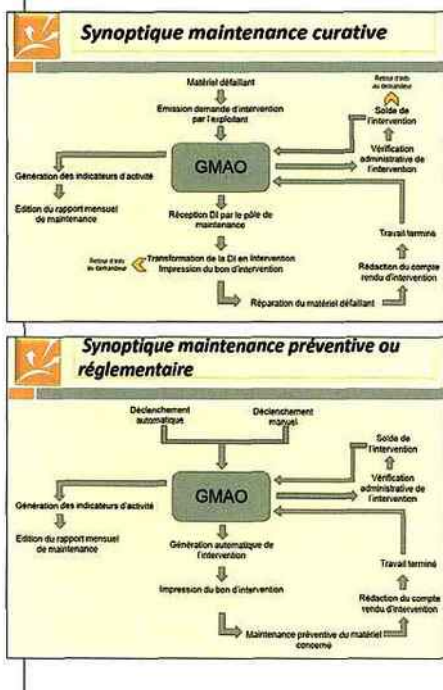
Synoptique maintenance curative

Matériel défaillant

Emission demande d'intervention par l'exploitant

Retour d'info au demandeur

Solde de l'intervention

Vérification administrative de l'intervention

GMAO

Génération des indicateurs d'activité

Edition du rapport mensuel de maintenance

Réception DI par le pôle de maintenance

Travail terminé

Retour d'info au demandeur

Transformation de la DI en intervention Impression du bon d'intervention

Rédaction du compte rendu d'intervention

Réparation du matériel défaillant

Synoptique maintenance préventive ou réglementaire

Déclenchement automatique

Déclenchement manuel

Solde de l'intervention

Vérification administrative de l'intervention

GMAO

Génération des indicateurs d'activité

Edition du rapport mensuel de maintenance

Génération automatique de l'intervention

Travail terminé

Impression du bon d'intervention

Rédaction du compte rendu d'intervention

Maintenance préventive du matériel concerné